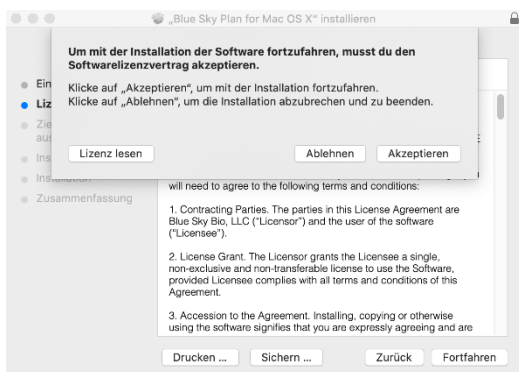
„Blue Sky Plan for Mac OS X" installieren

Um mit der Installation der Software fortzufahren, musst du den Softwarelizenzvertrag akzeptieren.

Klicke auf „Akzeptieren", um mit der Installation fortzufahren.
Klicke auf „Ablehnen", um die Installation abzubrechen und zu beenden.

Lizenz lesen

Ablehnen

Akzeptieren

Ein
Liz
Zie
au
Ins
Ins
Zusammenfassung

will need to agree to the following terms and conditions:

1. Contracting Parties. The parties in this License Agreement are Blue Sky Bio, LLC ("Licensor") and the user of the software ("Licensee").

2. License Grant. The Licensor grants the Licensee a single, non-exclusive and non-transferable license to use the Software, provided Licensee complies with all terms and conditions of this Agreement.

3. Accession to the Agreement. Installing, copying or otherwise using the software signifies that you are expressly agreeing and are

Drucken ...

Sichern ...

Zurück

Fortfahren